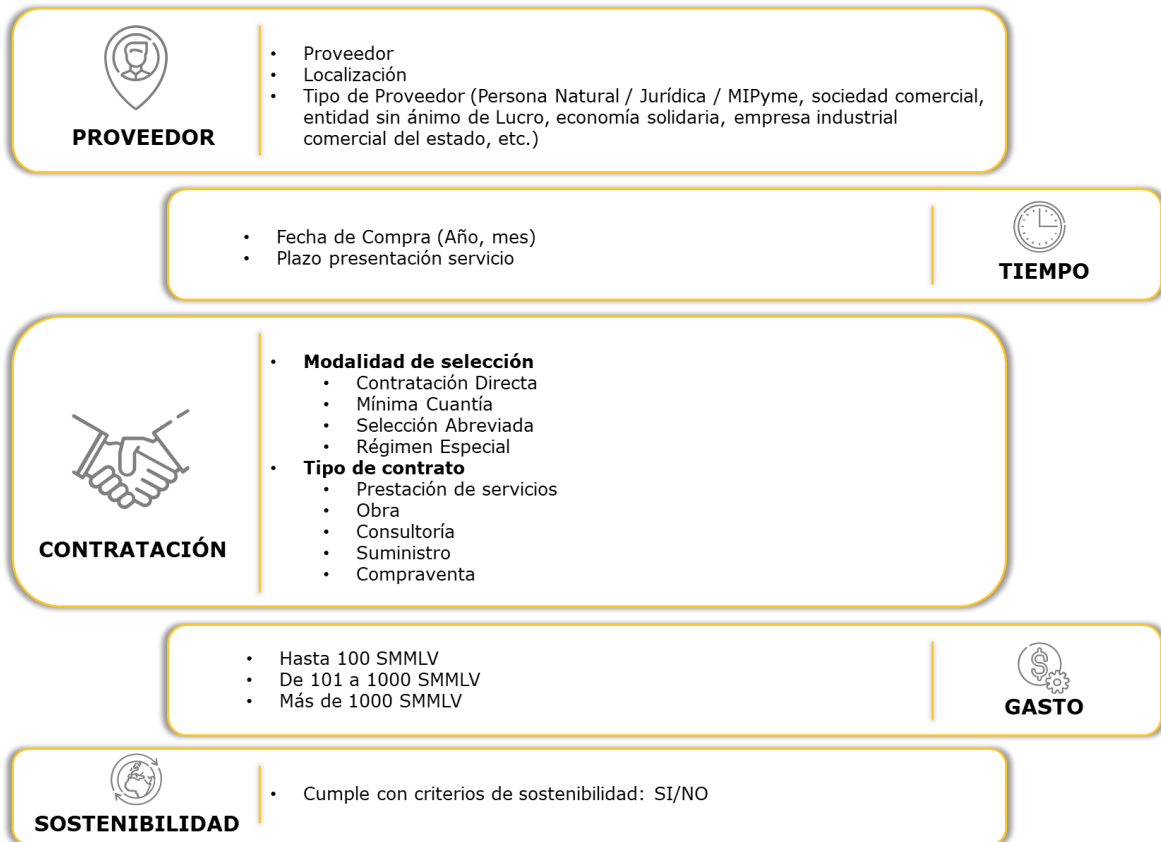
PROVEEDOR

- Proveedor
- Localización
- Tipo de Proveedor (Persona Natural / Jurídica / MIPyme, sociedad comercial, entidad sin ánimo de Lucro, economía solidaria, empresa industrial comercial del estado, etc.)

- Fecha de Compra (Año, mes)
- Plazo presentación servicio

TIEMPO

CONTRATACIÓN

- **Modalidad de selección**
  - Contratación Directa
  - Mínima Cuantía
  - Selección Abreviada
  - Régimen Especial
- **Tipo de contrato**
  - Prestación de servicios
  - Obra
  - Consultoría
  - Suministro
  - Compraventa

- Hasta 100 SMMLV
- De 101 a 1000 SMMLV
- Más de 1000 SMMLV

GASTO

SOSTENIBILIDAD

- Cumple con criterios de sostenibilidad: SI/NO